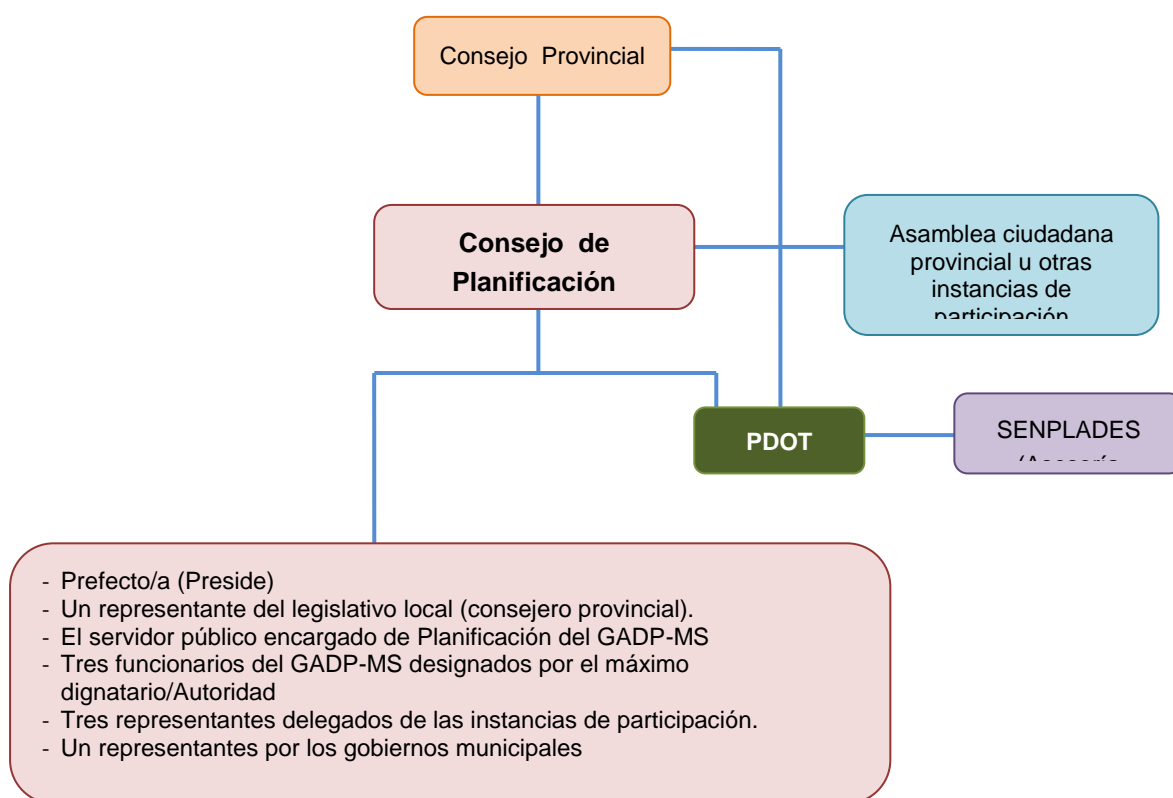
Consejo Provincial

Consejo de Planificación

Asamblea ciudadana provincial u otras instancias de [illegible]

PDOT

SENPLADES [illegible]

- Prefecto/a (Preside)
- Un representante del legislativo local (consejero provincial).
- El servidor público encargado de Planificación del GADP-MS
- Tres funcionarios del GADP-MS designados por el máximo dignatario/Autoridad
- Tres representantes delegados de las instancias de participación.
- Un representantes por los gobiernos municipales